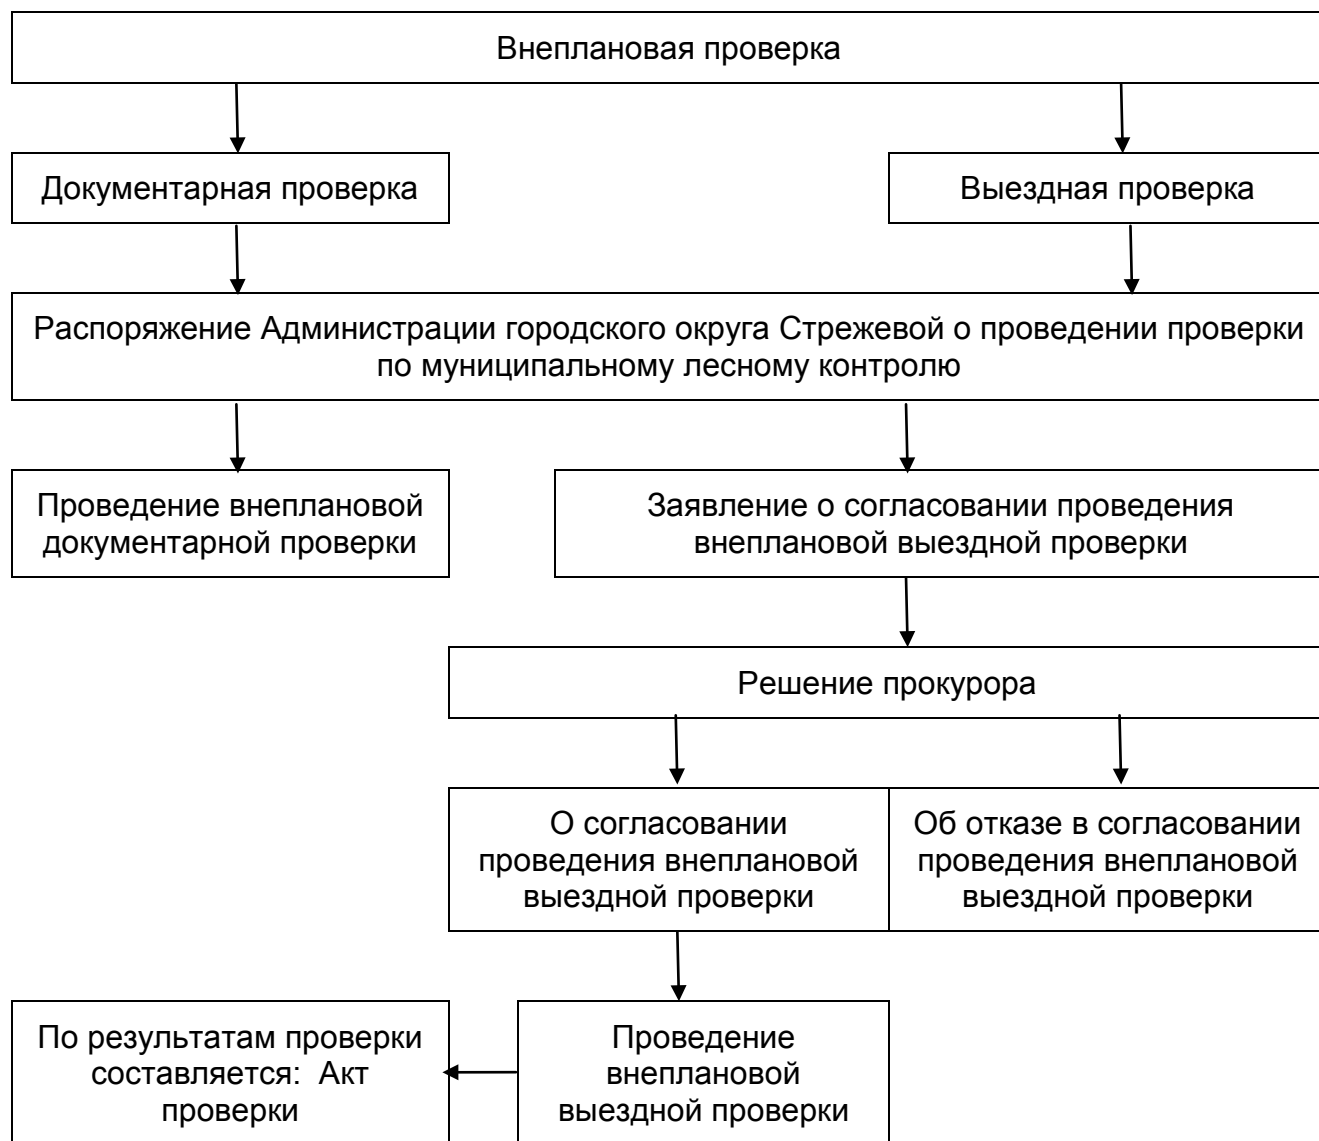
Внеплановая проверка

Документарная проверка

Выездная проверка

Распоряжение Администрации городского округа Стрежевой о проведении проверки по муниципальному лесному контролю

Проведение внеплановой документарной проверки

Заявление о согласовании проведения внеплановой выездной проверки

Решение прокурора

О согласовании проведения внеплановой выездной проверки

Об отказе в согласовании проведения внеплановой выездной проверки

Проведение внеплановой выездной проверки

По результатам проверки составляется: Акт проверки